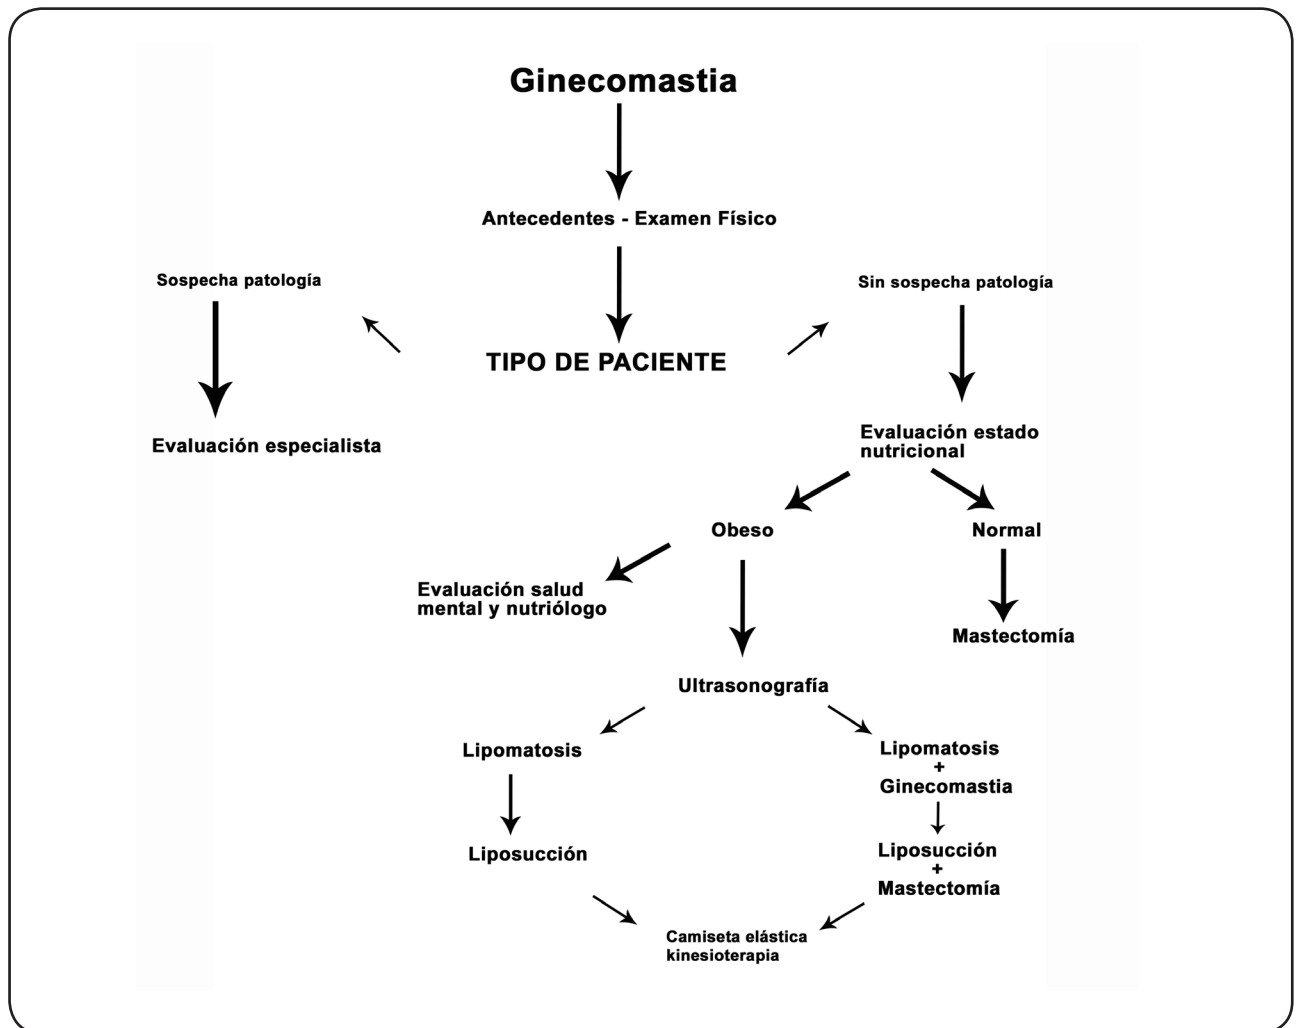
Ginecomastia

Antecedentes - Examen Físico

Sospecha patología

TIPO DE PACIENTE

Sin sospecha patología

Evaluación especialista

Evaluación estado nutricional

Obeso

Normal

Evaluación salud mental y nutriólogo

Mastectomía

Ultrasonografía

Lipomatosis

Lipomatosis + Ginecomastia

Liposucción

Liposucción + Mastectomía

Camiseta elástica kinesioterapia